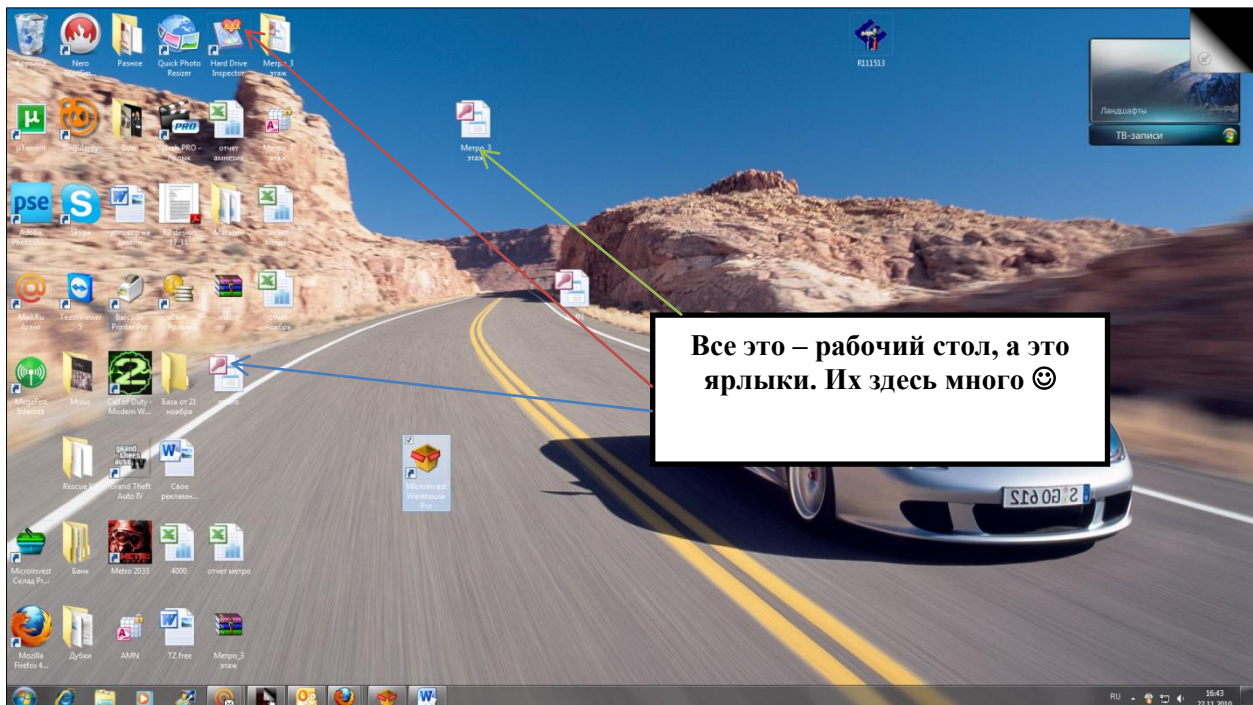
Корзина
Nero StartSm...
Разное
Quick Photo Resizer
Hard Drive Inspector
Метро 3 этаж

µTorrent
Mingul.mty
Фото
Sprint PRO - Ходок
отчет амнезия
Метро 3 этаж

Метро 3 этаж

R111513

Ландшафты
ТВ-записи

Adobe Photoshop...
Skype
договор на доступ
Reader Ixen 17_11
Магазин
отчет Ноябрь

Mail.Ru Агент
TeamViewer 5
Barcode Printer.exe
Установ. ярлык
nastr
отчет ноябрь

ce_IN

Все это – рабочий стол, а это ярлыки. Их здесь много ☺

MegaFon Internet
Music
Call of Duty - Modern W...
База от 21 ноября
метро

Rescue
Grand Theft Auto IV
Свое рекламн...

Microinvest Warehouse Pro

Microinvest Склад Pro
Банк
Metro 2033
4000
отчет метро

Mozilla Firefox 4...
Дубки
AMN
TZ free
Метро_3 этаж

S 60 612

RU
16:43
22.11.2010